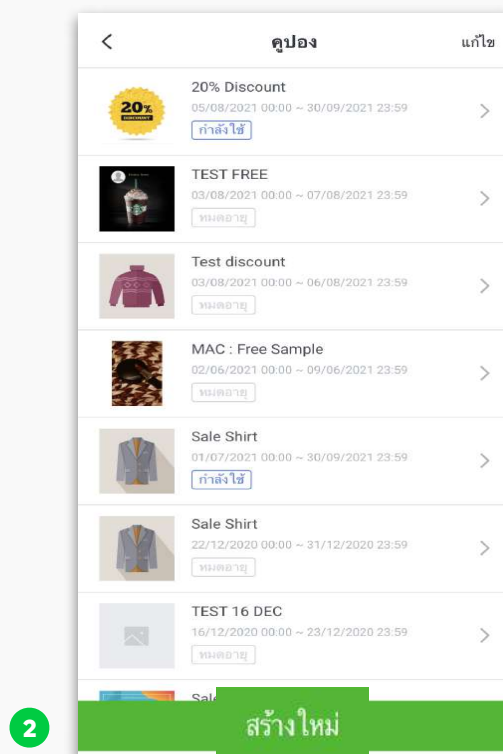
<

คูปอง

แก้ไข

20%

20% Discount
05/08/2021 00:00 ~ 30/09/2021 23:59
กำลังใช้

TEST FREE
03/08/2021 00:00 ~ 07/08/2021 23:59
หมดอายุ

Test discount
03/08/2021 00:00 ~ 06/08/2021 23:59
หมดอายุ

MAC : Free Sample
02/06/2021 00:00 ~ 09/06/2021 23:59
หมดอายุ

Sale Shirt
01/07/2021 00:00 ~ 30/09/2021 23:59
กำลังใช้

Sale Shirt
22/12/2020 00:00 ~ 31/12/2020 23:59
หมดอายุ

TEST 16 DEC
16/12/2020 00:00 ~ 23/12/2020 23:59
หมดอายุ

Sale

2

สร้างใหม่